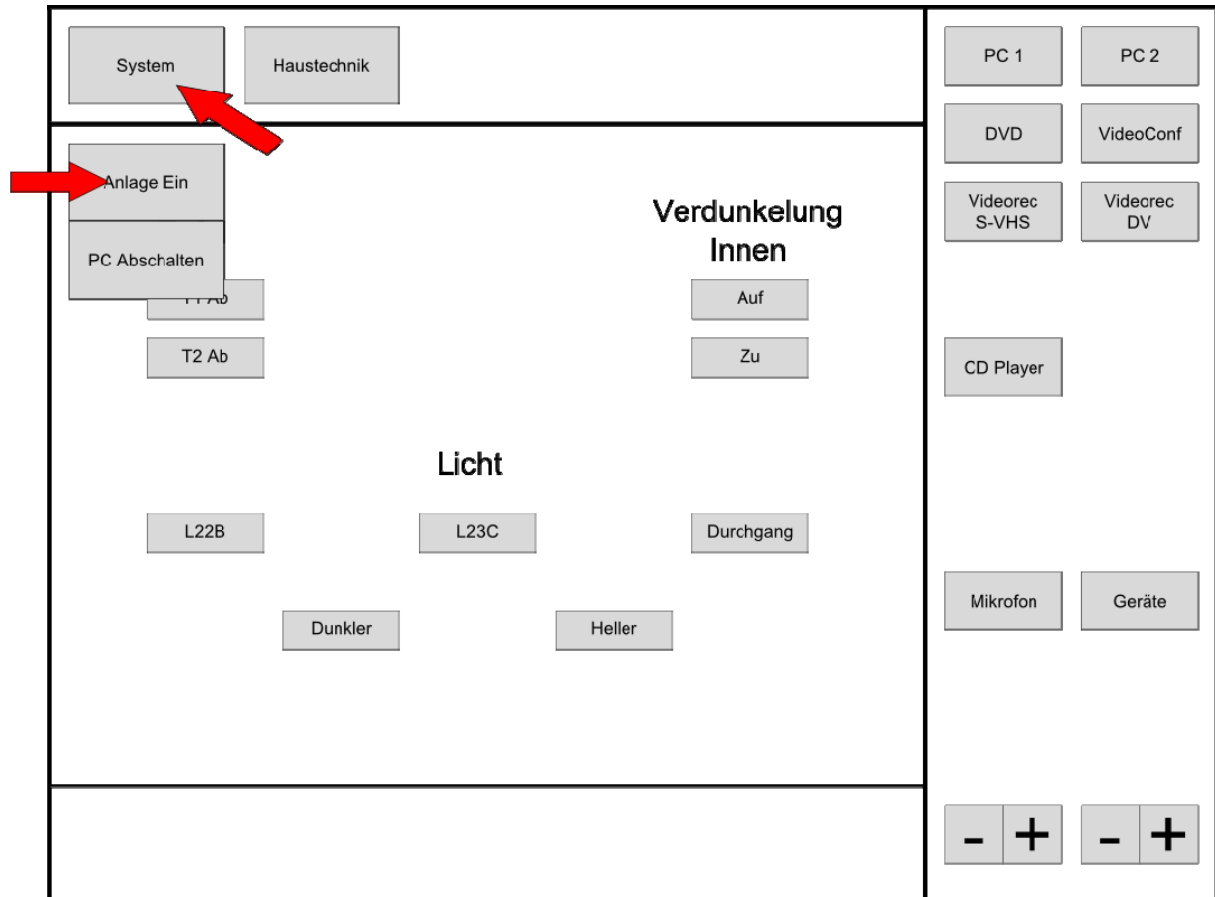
System

Haustechnik

Anlage Ein

PC Abschalten

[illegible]

T2 Ab

Verdunkelung Innen

Auf

Zu

Licht

L22B

L23C

Durchgang

Dunkler

Heller

PC 1

PC 2

DVD

VideoConf

Videorec S-VHS

Videcrec DV

CD Player

Mikrofon

Geräte

- +

- +